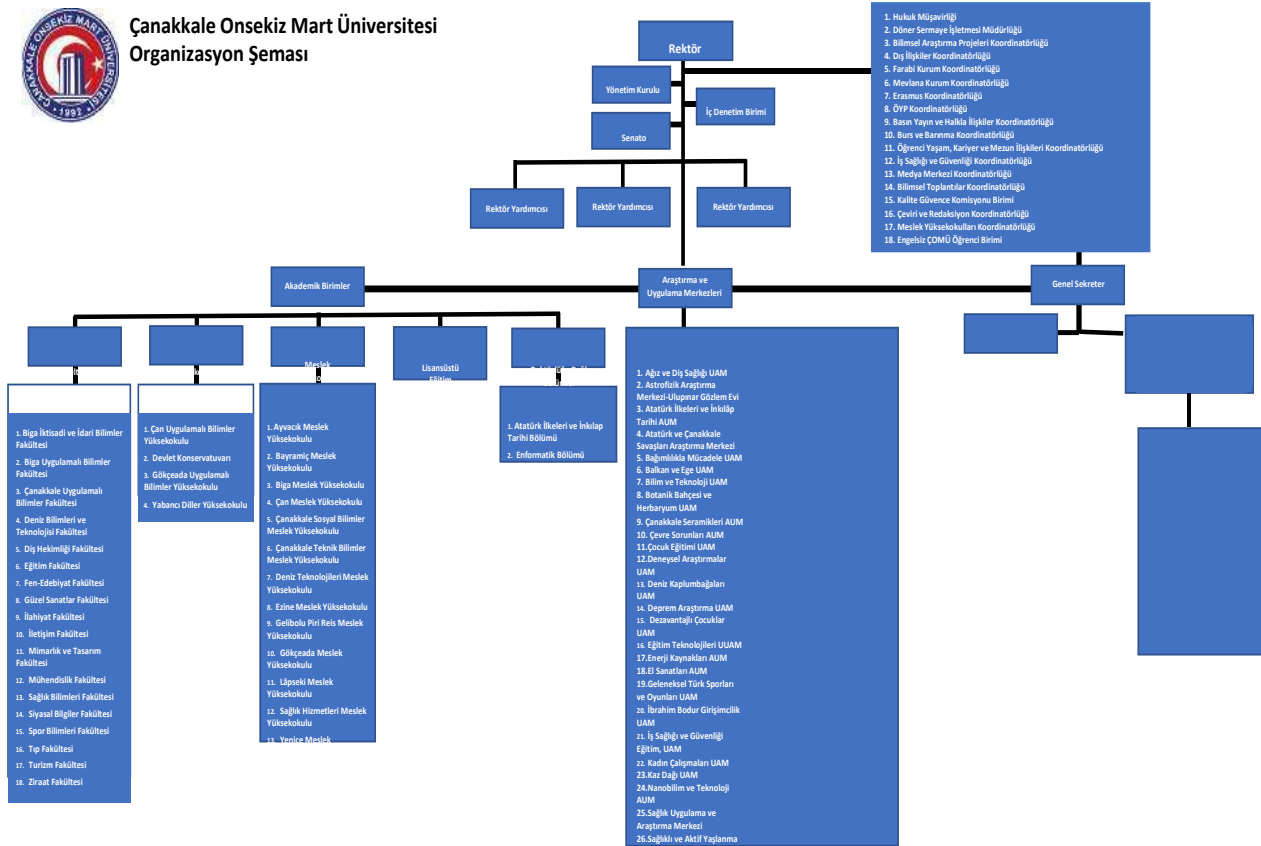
Çanakkale Onsekiz Mart Üniversitesi
Organizasyon Şeması

ÇANAKKALE ONSEKİZ MART ÜNİVERSİTESİ 1992

Rektör

Yönetim Kurulu

İç Denetim Birimi

Senato

1. Hukuk Müşavirliği
2. Döner Sermaye İşletmesi Müdürlüğü
3. Bilimsel Araştırma Projeleri Koordinatörlüğü
4. Dış İlişkiler Koordinatörlüğü
5. Farabi Kurum Koordinatörlüğü
6. Mevlana Kurum Koordinatörlüğü
7. Erasmus Koordinatörlüğü
8. ÖYP Koordinatörlüğü
9. Basın Yayın ve Halkla İlişkiler Koordinatörlüğü
10. Burs ve Barınma Koordinatörlüğü
11. Öğrenci Yaşam, Kariyer ve Mezun İlişkileri Koordinatörlüğü
12. İş Sağlığı ve Güvenliği Koordinatörlüğü
13. Medya Merkezi Koordinatörlüğü
14. Bilimsel Toplantılar Koordinatörlüğü
15. Kalite Güvence Komisyonu Birimi
16. Çeviri ve Redaksiyon Koordinatörlüğü
17. Meslek Yüksekokulları Koordinatörlüğü
18. Engelsiz ÇOMÜ Öğrenci Birimi

Rektör Yardımcısı

Rektör Yardımcısı

Rektör Yardımcısı

Akademik Birimler

Araştırma ve Uygulama Merkezleri

Genel Sekreter

Meslek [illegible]

Lisansüstü Eğitim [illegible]

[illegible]

1. Biga İktisadi ve İdari Bilimler Fakültesi
2. Biga Uygulamalı Bilimler Fakültesi
3. Çanakkale Uygulamalı Bilimler Fakültesi
4. Deniz Bilimleri ve Teknolojisi Fakültesi
5. Diş Hekimliği Fakültesi
6. Eğitim Fakültesi
7. Fen-Edebiyat Fakültesi
8. Güzel Sanatlar Fakültesi
9. İlahiyat Fakültesi
10. İletişim Fakültesi
11. Mimarlık ve Tasarım Fakültesi
12. Mühendislik Fakültesi
13. Sağlık Bilimleri Fakültesi
14. Siyasal Bilgiler Fakültesi
15. Spor Bilimleri Fakültesi
16. Tıp Fakültesi
17. Turizm Fakültesi
18. Ziraat Fakültesi

1. Çan Uygulamalı Bilimler Yüksekokulu
2. Devlet Konservatuvarı
3. Gökçeada Uygulamalı Bilimler Yüksekokulu
4. Yabancı Diller Yüksekokulu

1. Ayvacık Meslek Yüksekokulu
2. Bayramiç Meslek Yüksekokulu
3. Biga Meslek Yüksekokulu
4. Çan Meslek Yüksekokulu
5. Çanakkale Sosyal Bilimler Meslek Yüksekokulu
6. Çanakkale Teknik Bilimler Meslek Yüksekokulu
7. Deniz Teknolojileri Meslek Yüksekokulu
8. Ezine Meslek Yüksekokulu
9. Gelibolu Piri Reis Meslek Yüksekokulu
10. Gökçeada Meslek Yüksekokulu
11. Lâpseki Meslek Yüksekokulu
12. Sağlık Hizmetleri Meslek Yüksekokulu
13. Yenice Meslek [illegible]

1. Atatürk İlkeleri ve İnkılap Tarihi Bölümü
2. Enformatik Bölümü

1. Ağız ve Diş Sağlığı UAM
2. Astrofizik Araştırma Merkezi-Ulupınar Gözlem Evi
3. Atatürk İlkeleri ve İnkılâp Tarihi AUM
4. Atatürk ve Çanakkale Savaşları Araştırma Merkezi
5. Bağımlılıkla Mücadele UAM
6. Balkan ve Ege UAM
7. Bilim ve Teknoloji UAM
8. Botanik Bahçesi ve Herbaryum UAM
9. Çanakkale Seramikleri AUM
10. Çevre Sorunları AUM
11.Çocuk Eğitimi UAM
12.Deneysel Araştırmalar UAM
13. Deniz Kaplumbağaları UAM
14. Deprem Araştırma UAM
15. Dezavantajlı Çocuklar UAM
16. Eğitim Teknolojileri UUAM
17.Enerji Kaynakları AUM
18.El Sanatları AUM
19.Geleneksel Türk Sporları ve Oyunları UAM
20. İbrahim Bodur Girişimcilik UAM
21. İş Sağlığı ve Güvenliği Eğitim, UAM
22. Kadın Çalışmaları UAM
23.Kaz Dağı UAM
24.Nanobilim ve Teknoloji AUM
25.Sağlık Uygulama ve Araştırma Merkezi
26.Sağlıklı ve Aktif Yaşlanma